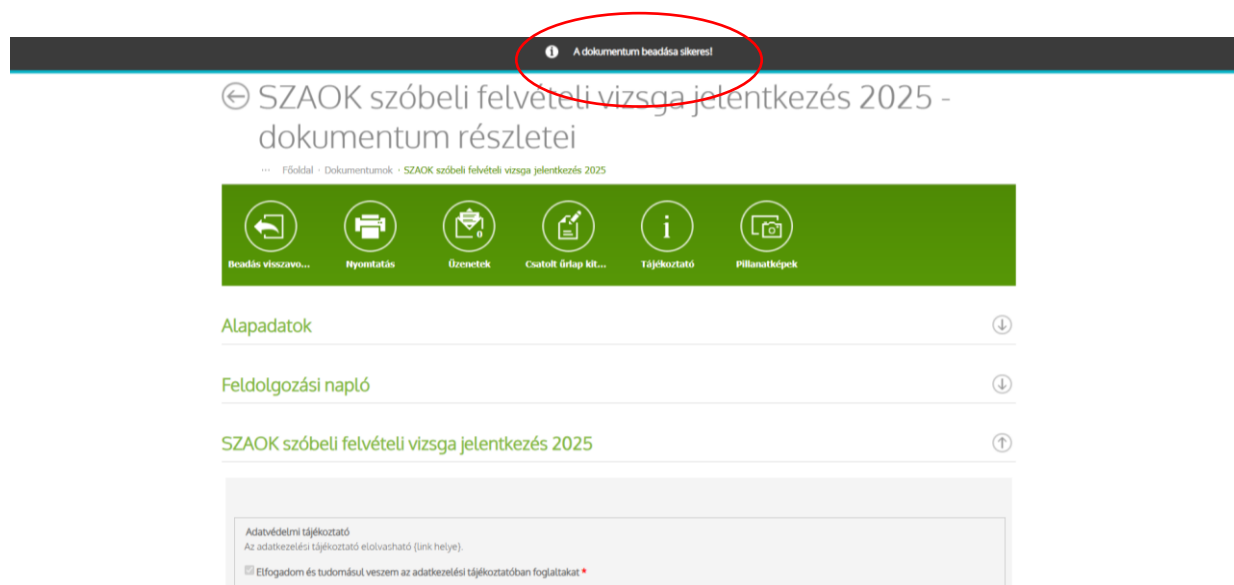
A dokumentum beadása sikeres!

SZAOK szóbeli felvételi vizsga jelentkezés 2025 - dokumentum részletei

··· Főoldal › Dokumentumok › SZAOK szóbeli felvételi vizsga jelentkezés 2025

Beadás visszavo... Nyomtatás Üzenetek Csatolt űrlap kit... Tájékoztató Pillanatképek

Alapadatok

Feldolgozási napló

SZAOK szóbeli felvételi vizsga jelentkezés 2025

Adatvédelmi tájékoztató
Az adatkezelési tájékoztató elolvasható {link helye}.

Elfogadom és tudomásul veszem az adatkezelési tájékoztatóban foglaltakat *